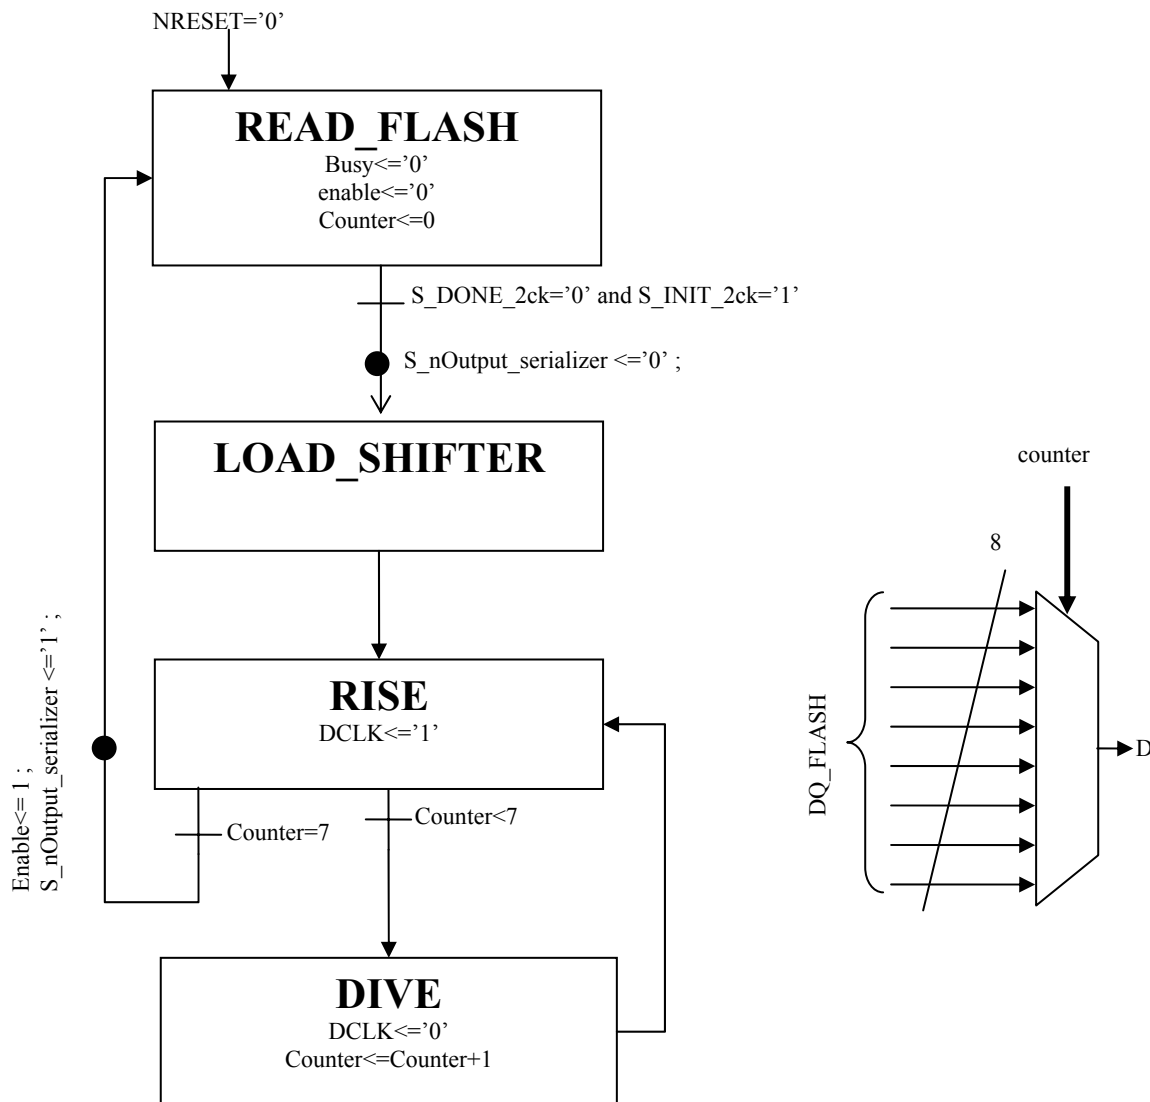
NRESET='0'

READ_FLASH
Busy<='0'
enable<='0'
Counter<=0

S_DONE_2ck='0' and S_INIT_2ck='1'

S_nOutput_serializer <='0' ;

LOAD_SHIFTER

RISE
DCLK<='1'

Counter=7

Counter<7

Enable<= 1 ;
S_nOutput_serializer <='1' ;

DIVE
DCLK<='0'
Counter<=Counter+1

counter

8

DQ_FLASH

D